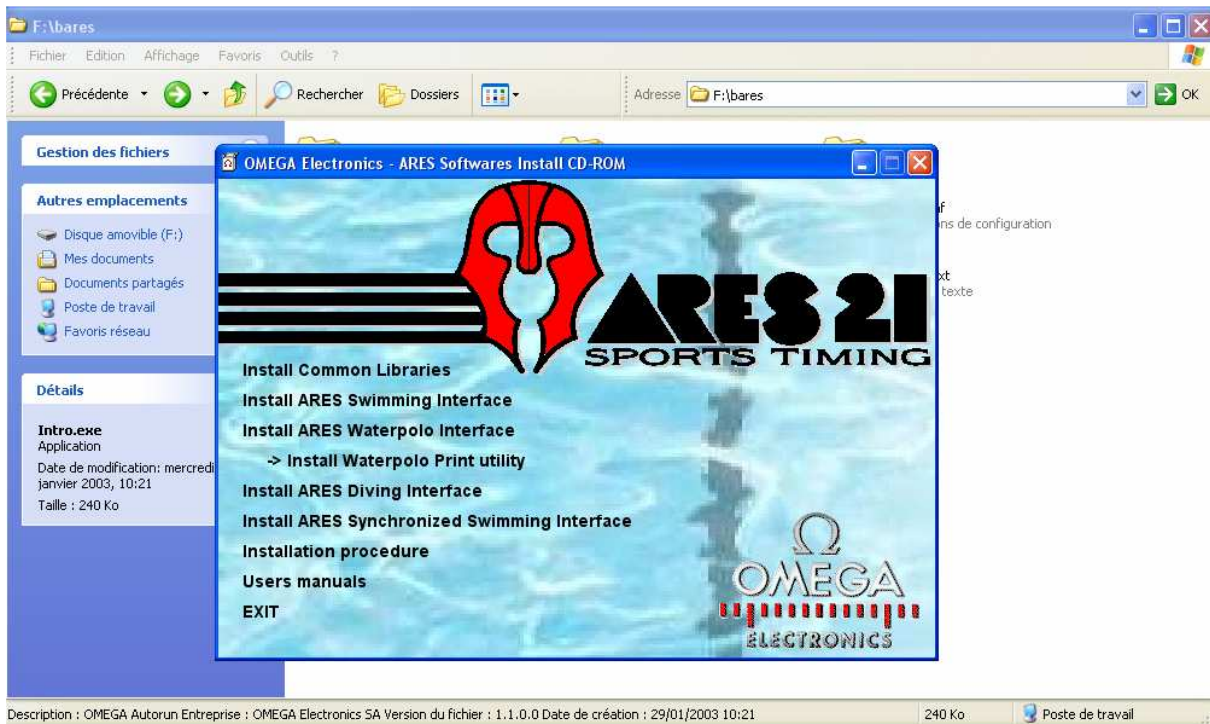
F:\bares

Fichier Edition Affichage Favoris Outils ?

Précédente Rechercher Dossiers Adresse F:\bares OK

Gestion des fichiers

Autres emplacements

Disque amovible (F:)
Mes documents
Documents partagés
Poste de travail
Favoris réseau

Détails

Intro.exe
Application
Date de modification: mercredi janvier 2003, 10:21
Taille : 240 Ko

f
ns de configuration

xt
texte

OMEGA Electronics - ARES Softwares Install CD-ROM

ARES 21
SPORTS TIMING

Install Common Libraries
Install ARES Swimming Interface
Install ARES Waterpolo Interface
-> Install Waterpolo Print utility
Install ARES Diving Interface
Install ARES Synchronized Swimming Interface
Installation procedure
Users manuals
EXIT

Ω
OMEGA
ELECTRONICS

Description : OMEGA Autorun Entreprise : OMEGA Electronics SA Version du fichier : 1.1.0.0 Date de création : 29/01/2003 10:21 240 Ko Poste de travail